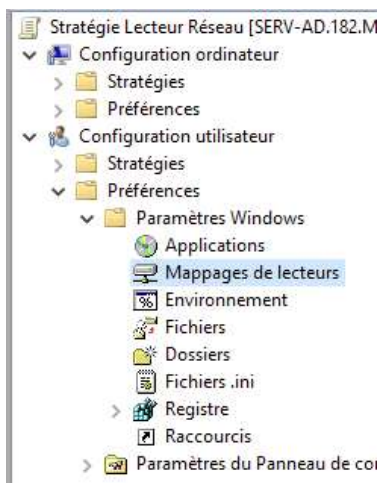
Stratégie Lecteur Réseau [SERV-AD.182.M
Configuration ordinateur
Stratégies
Préférences
Configuration utilisateur
Stratégies
Préférences
Paramètres Windows
Applications
Mappages de lecteurs
Environnement
Fichiers
Dossiers
Fichiers .ini
Registre
Raccourcis
Paramètres du Panneau de co